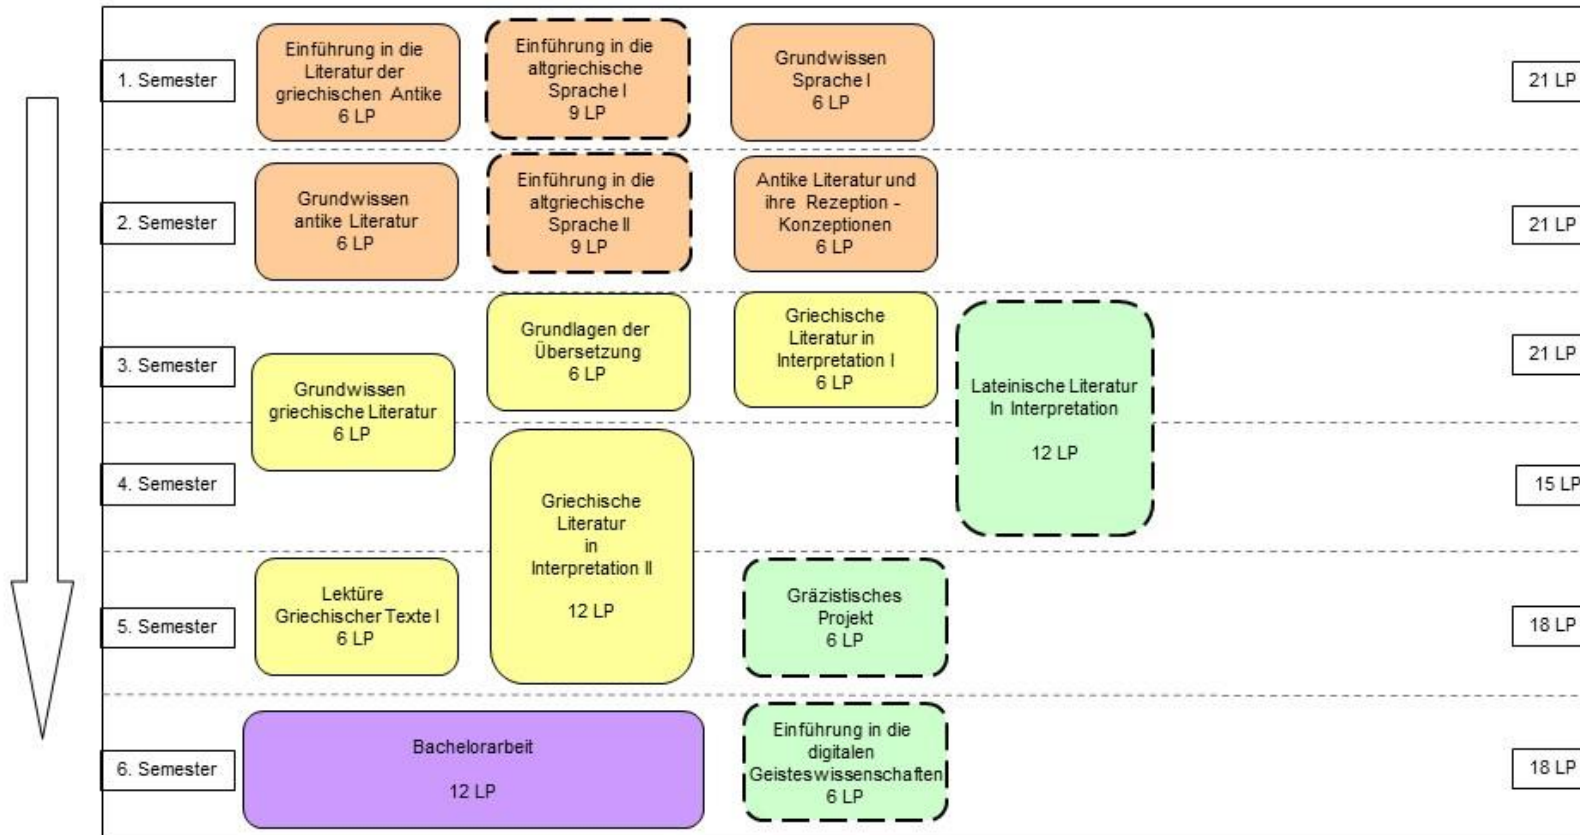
1. Semester

Einführung in die Literatur der griechischen Antike 6 LP

Einführung in die altgriechische Sprache I 9 LP

Grundwissen Sprache I 6 LP

21 LP

2. Semester

Grundwissen antike Literatur 6 LP

Einführung in die altgriechische Sprache II 9 LP

Antike Literatur und ihre Rezeption - Konzeptionen 6 LP

21 LP

3. Semester

Grundwissen griechische Literatur 6 LP

Grundlagen der Übersetzung 6 LP

Griechische Literatur in Interpretation I 6 LP

Lateinische Literatur In Interpretation

12 LP

21 LP

4. Semester

Griechische Literatur in Interpretation II

12 LP

15 LP

5. Semester

Lektüre Griechischer Texte I 6 LP

Gräzistisches Projekt 6 LP

18 LP

6. Semester

Bachelorarbeit

12 LP

Einführung in die digitalen Geisteswissenschaften 6 LP

18 LP